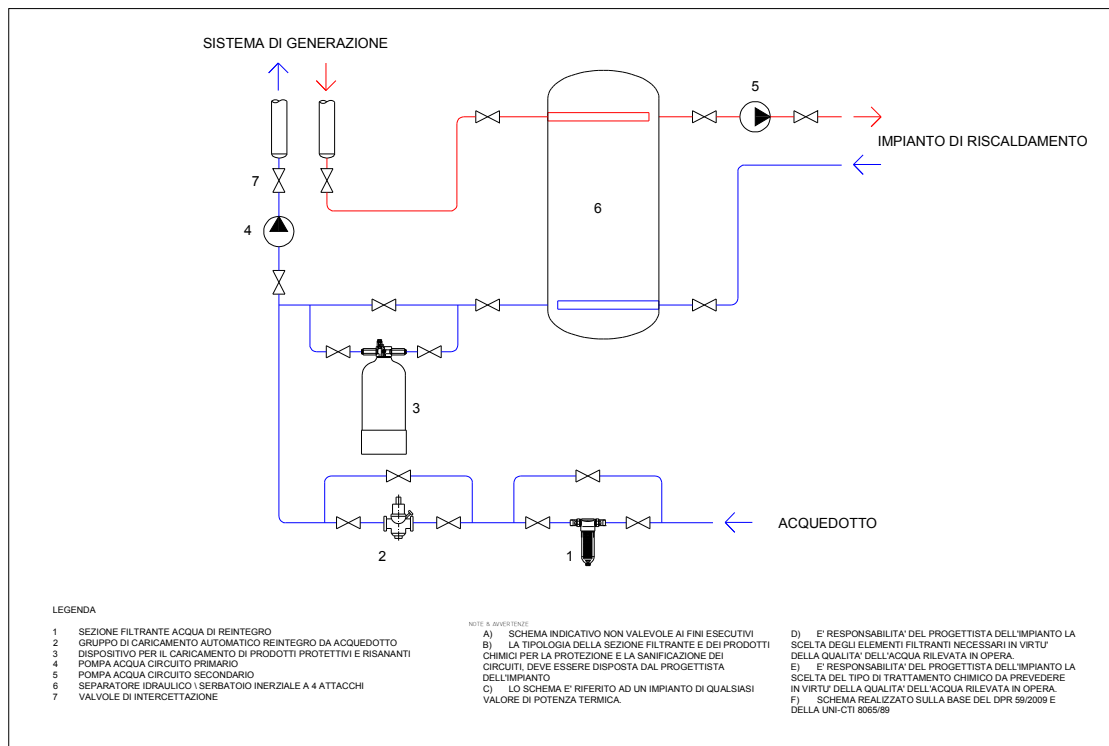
SISTEMA DI GENERAZIONE

5

IMPIANTO DI RISCALDAMENTO

7

6

4

3

ACQUEDOTTO

2

1

LEGENDA

1 SEZIONE FILTRANTE ACQUA DI REINTEGRO
2 GRUPPO DI CARICAMENTO AUTOMATICO REINTEGRO DA ACQUEDOTTO
3 DISPOSITIVO PER IL CARICAMENTO DI PRODOTTI PROTETTIVI E RISANANTI
4 POMPA ACQUA CIRCUITO PRIMARIO
5 POMPA ACQUA CIRCUITO SECONDARIO
6 SEPARATORE IDRAULICO \ SERBATOIO INERZIALE A 4 ATTACCHI
7 VALVOLE DI INTERCETTAZIONE

NOTE & AVVERTENZE
A) SCHEMA INDICATIVO NON VALEVOLE AI FINI ESECUTIVI
B) LA TIPOLOGIA DELLA SEZIONE FILTRANTE E DEI PRODOTTI CHIMICI PER LA PROTEZIONE E LA SANIFICAZIONE DEI CIRCUITI, DEVE ESSERE DISPOSTA DAL PROGETTISTA DELL'IMPIANTO
C) LO SCHEMA E' RIFERITO AD UN IMPIANTO DI QUALSIASI VALORE DI POTENZA TERMICA.

D) E' RESPONSABILITA' DEL PROGETTISTA DELL'IMPIANTO LA SCELTA DEGLI ELEMENTI FILTRANTI NECESSARI IN VIRTU' DELLA QUALITA' DELL'ACQUA RILEVATA IN OPERA.
E) E' RESPONSABILITA' DEL PROGETTISTA DELL'IMPIANTO LA SCELTA DEL TIPO DI TRATTAMENTO CHIMICO DA PREVEDERE IN VIRTU' DELLA QUALITA' DELL'ACQUA RILEVATA IN OPERA.
F) SCHEMA REALIZZATO SULLA BASE DEL DPR 59/2009 E DELLA UNI-CTI 8065/89